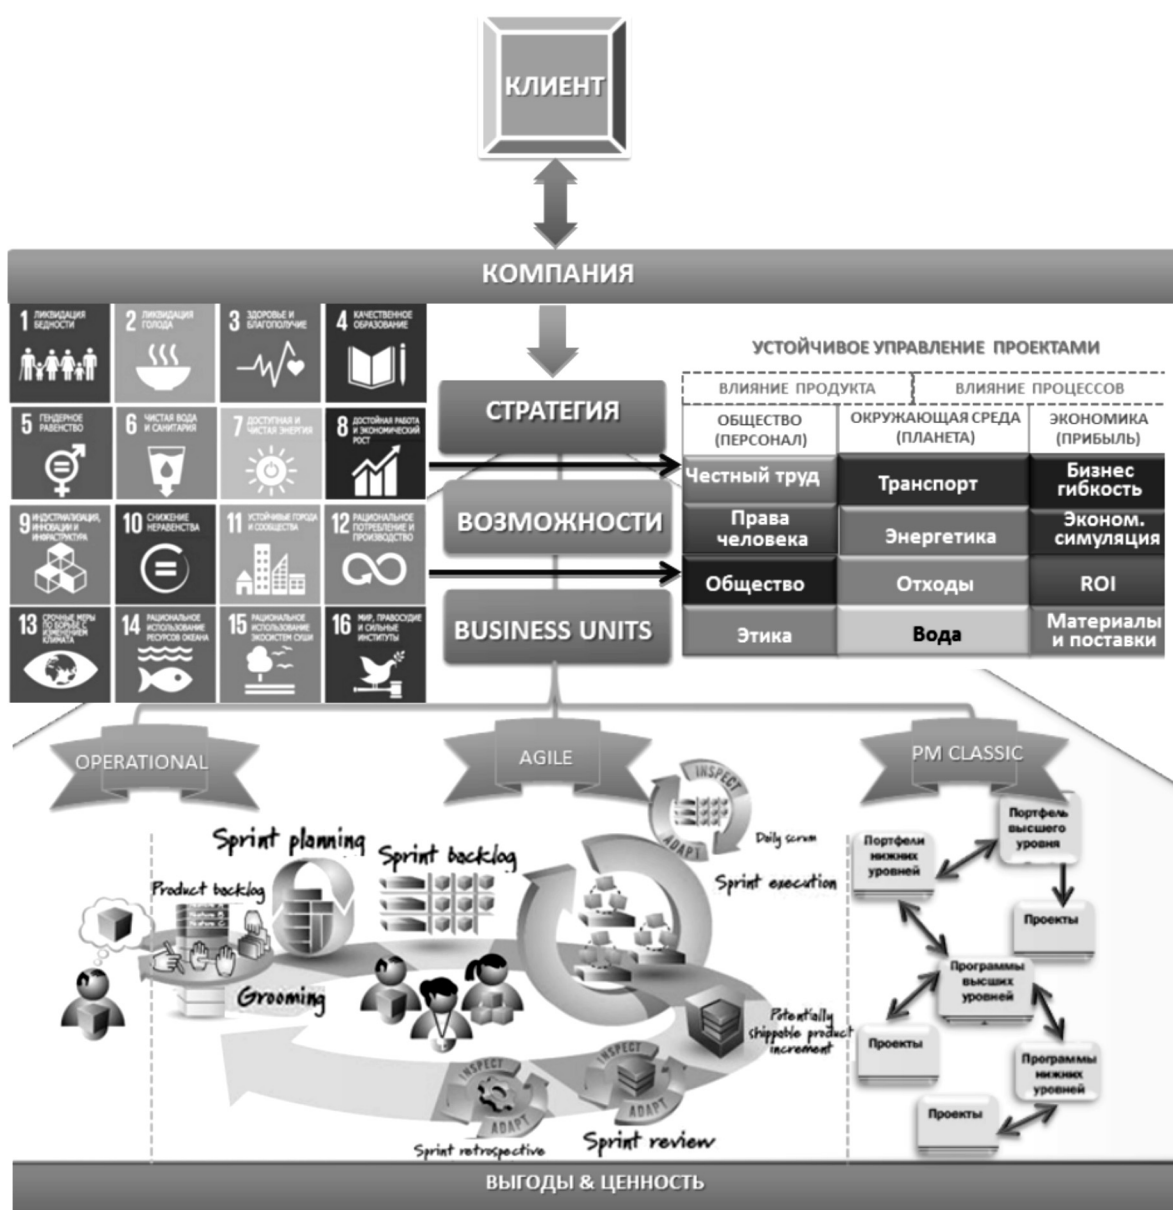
КЛИЕНТ

КОМПАНИЯ

1 ЛИКВИДАЦИЯ БЕДНОСТИ
2 ЛИКВИДАЦИЯ ГОЛОДА
3 ЗДОРОВЬЕ И БЛАГОПОЛУЧИЕ
4 КАЧЕСТВЕННОЕ ОБРАЗОВАНИЕ
5 ГЕНДЕРНОЕ РАВЕНСТВО
6 ЧИСТАЯ ВОДА И САНИТАРИЯ
7 ДОСТУПНАЯ И ЧИСТАЯ ЭНЕРГИЯ
8 ДОСТОЙНАЯ РАБОТА И ЭКОНОМИЧЕСКИЙ РОСТ
9 ИНДУСТРИАЛИЗАЦИЯ, ИННОВАЦИИ И ИНФРАСТРУКТУРА
10 СНИЖЕНИЕ НЕРАВЕНСТВА
11 УСТОЙЧИВЫЕ ГОРОДА И СООБЩЕСТВА
12 РАЦИОНАЛЬНОЕ ПОТРЕБЛЕНИЕ И ПРОИЗВОДСТВО
13 СРОЧНЫЕ МЕРЫ ПО БОРЬБЕ С ИЗМЕНЕНИЕМ КЛИМАТА
14 РАЦИОНАЛЬНОЕ ИСПОЛЬЗОВАНИЕ РЕСУРСОВ ОКЕАНА
15 РАЦИОНАЛЬНОЕ ИСПОЛЬЗОВАНИЕ ЭКОСИСТЕМ СУШИ
16 МИР, ПРАВОСУДИЕ И СИЛЬНЫЕ ИНСТИТУТЫ

СТРАТЕГИЯ
ВОЗМОЖНОСТИ
BUSINESS UNITS

УСТОЙЧИВОЕ УПРАВЛЕНИЕ ПРОЕКТАМИ

ВЛИЯНИЕ ПРОДУКТА | ВЛИЯНИЕ ПРОЦЕССОВ

| ОБЩЕСТВО (ПЕРСОНАЛ) | ОКРУЖАЮЩАЯ СРЕДА (ПЛАНЕТА) | ЭКОНОМИКА (ПРИБЫЛЬ) |
|---|---|---|
| Честный труд | Транспорт | Бизнес гибкость |
| Права человека | Энергетика | Эконом. симуляция |
| Общество | Отходы | ROI |
| Этика | Вода | Материалы и поставки |

OPERATIONAL
AGILE
PM CLASSIC

INSPECT ADAPT
Daily scrum
Sprint planning
Sprint backlog
Sprint execution
Product backlog
Grooming
Potentially shippable product increment
INSPECT ADAPT
INSPECT ADAPT
Sprint retrospective
Sprint review

Портфель высшего уровня
Портфели нижних уровней
Проекты
Программы высших уровней
Проекты
Программы нижних уровней
Проекты

ВЫГОДЫ & ЦЕННОСТЬ